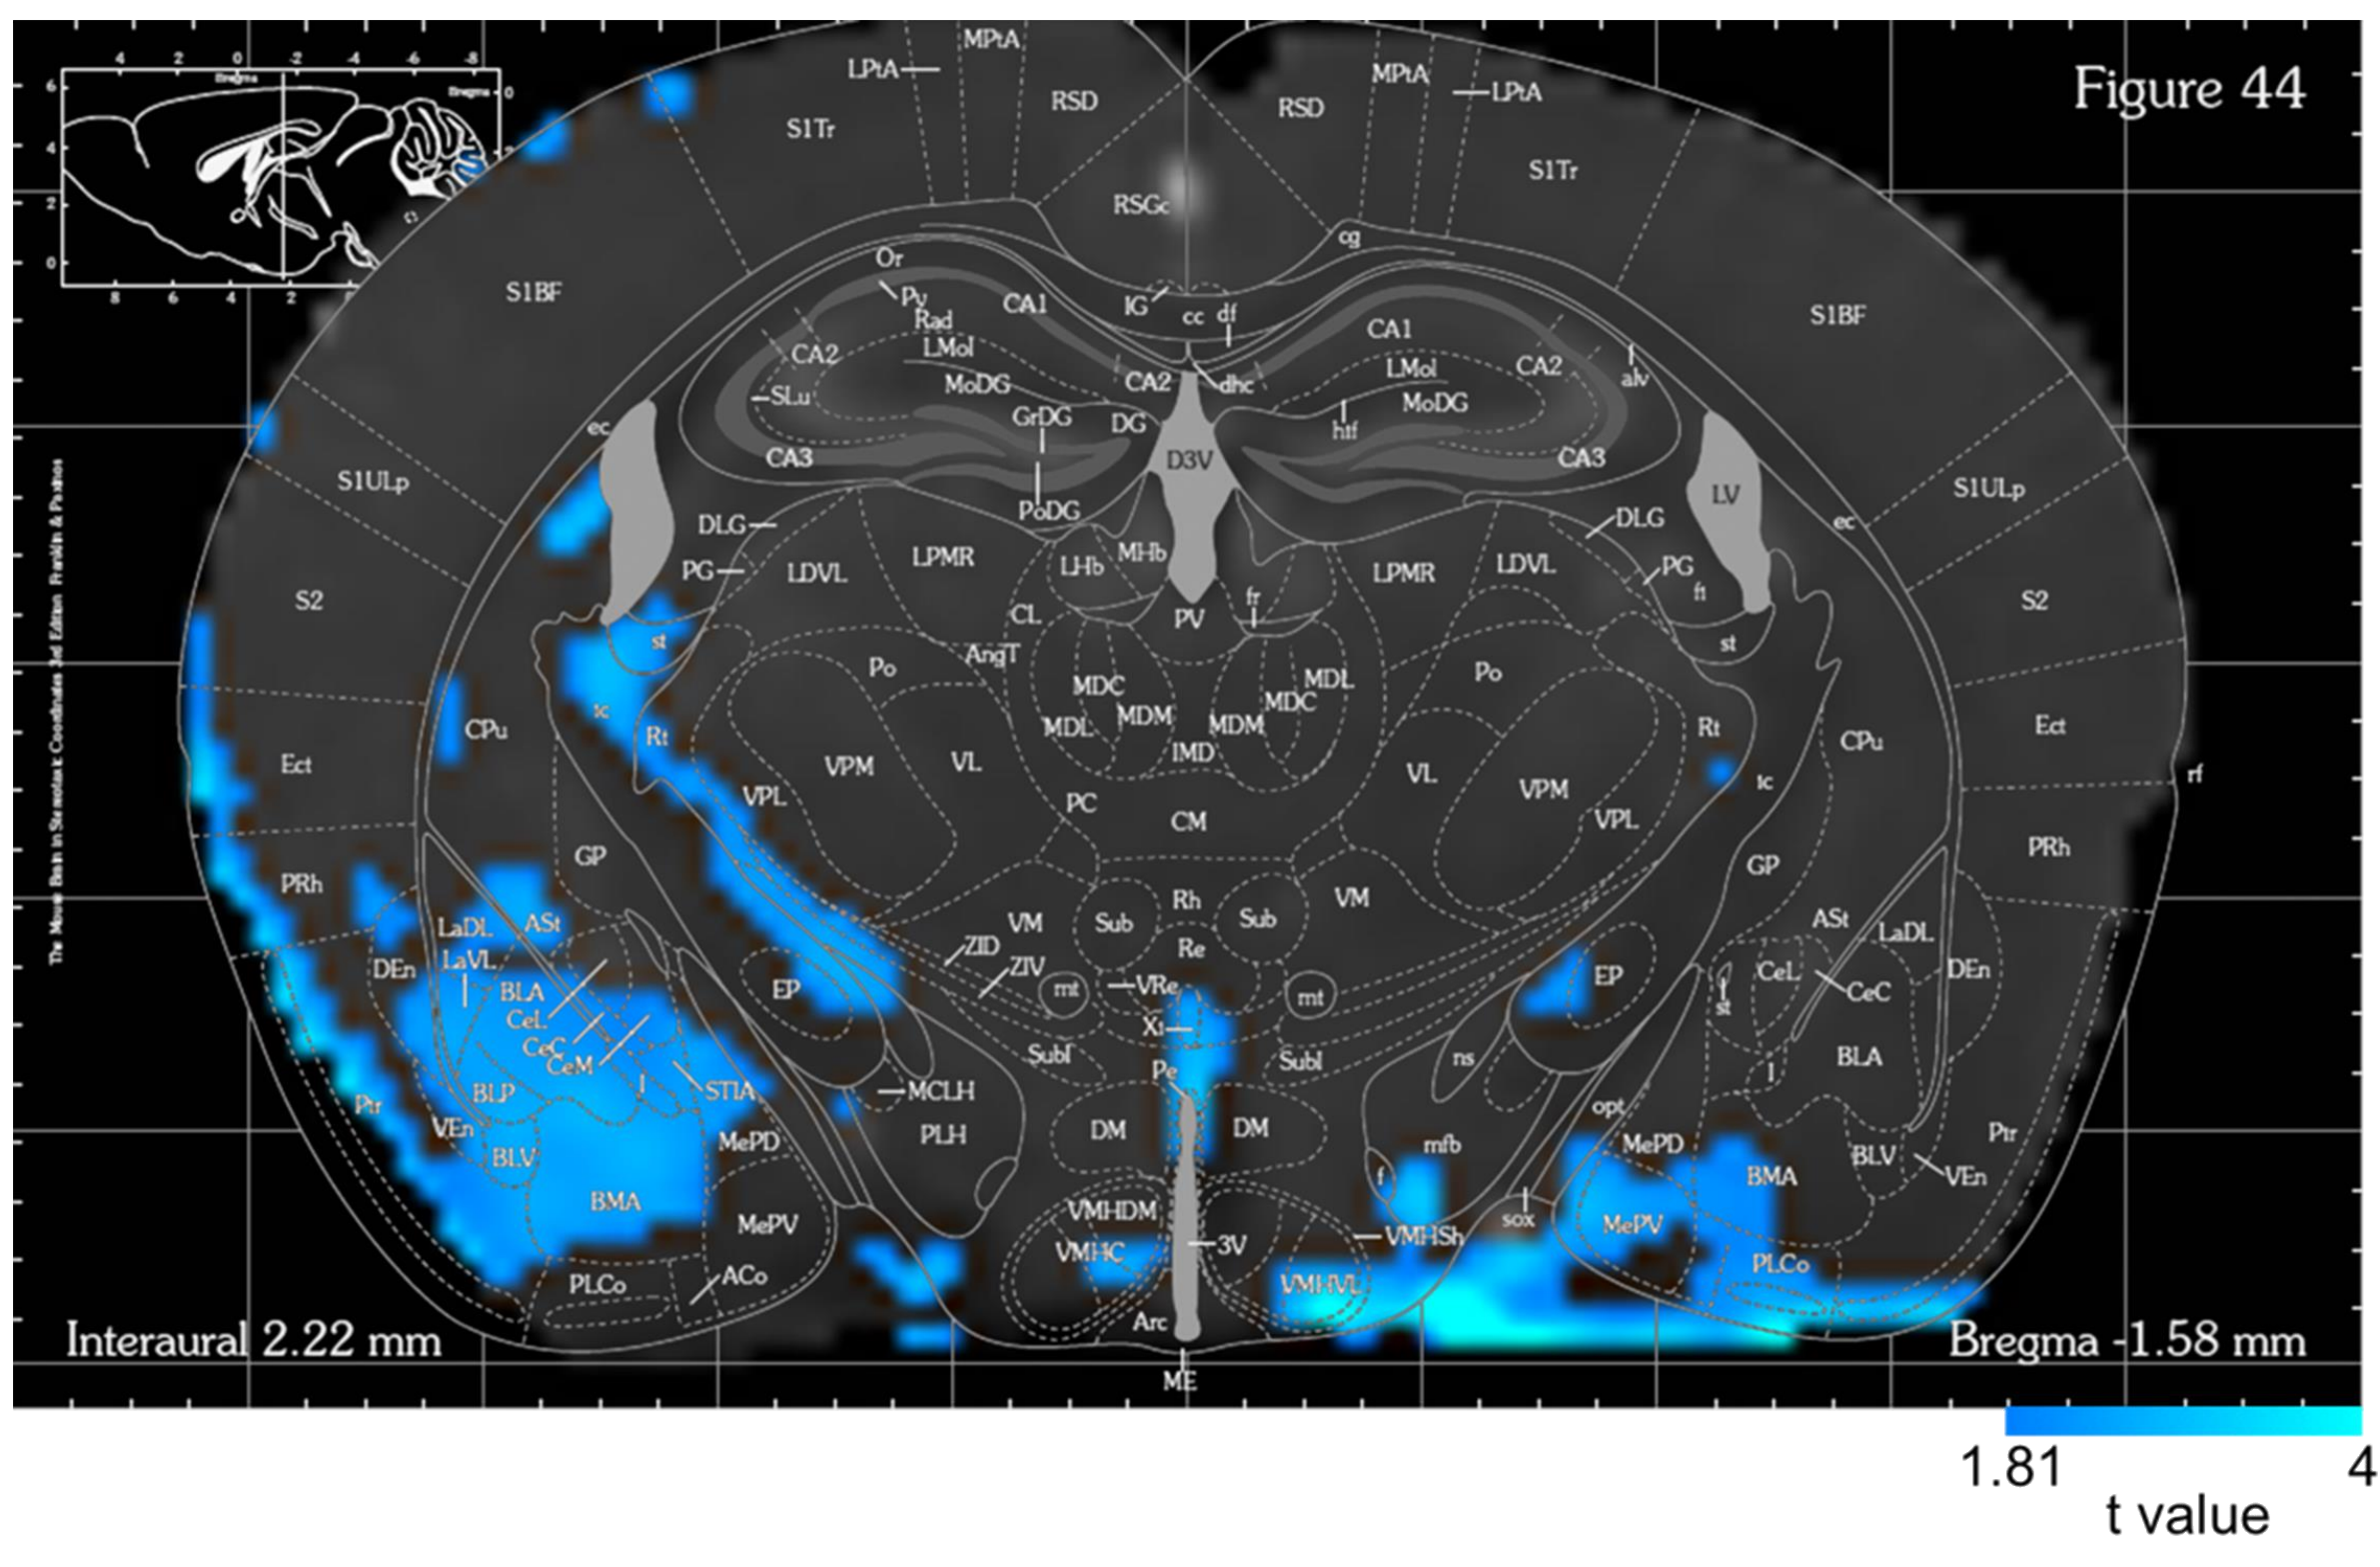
Figure 44

The Mouse Brain in Stereotaxic Coordinates 3rd Edition Franklin & Paxinos

MPtA LPtA RSD S1Tr RSD MPtA LPtA S1Tr RSGc cg S1BF Or Py Rad CA1 IG cc df CA1 S1BF CA2 LMol MoDG CA2 dhc LMol CA2 alv SLu GrDG DG MoDG hif ec CA3 D3V CA3 LV S1ULp PoDG S1ULp ec DLG DLG PG LDVL LPMR LHb MHb LPMR LDVL PG S2 fr ft S2 CL PV st st Po AngT MDC MDL Po MDL MDC CPu ic Rt MDM MDM Rt CPu Ect IMD Ect VPM VL VL VPM tc rf VPL PC CM VPL GP PRh GP PRh Rh VM Sub Sub VM ASt ASt LaDL LaDL LaVL ZID Re DEn DEn BLA CeL EP ZIV mt VRe mt EP CeL CeC CeC st CeM Xi Subl Subl ns BLA STIA MCLH Pe I I Ptr BLP VEn MePD PLH DM DM opt mfb MePD Ptr BLV BLV BMA VEn f BMA VMHDM sox MePV MePV VMHC 3V VMHSh VMHVL PLCo ACo PLCo Arc

Interaural 2.22 mm

Bregma -1.58 mm

ME

1.81 4
t value